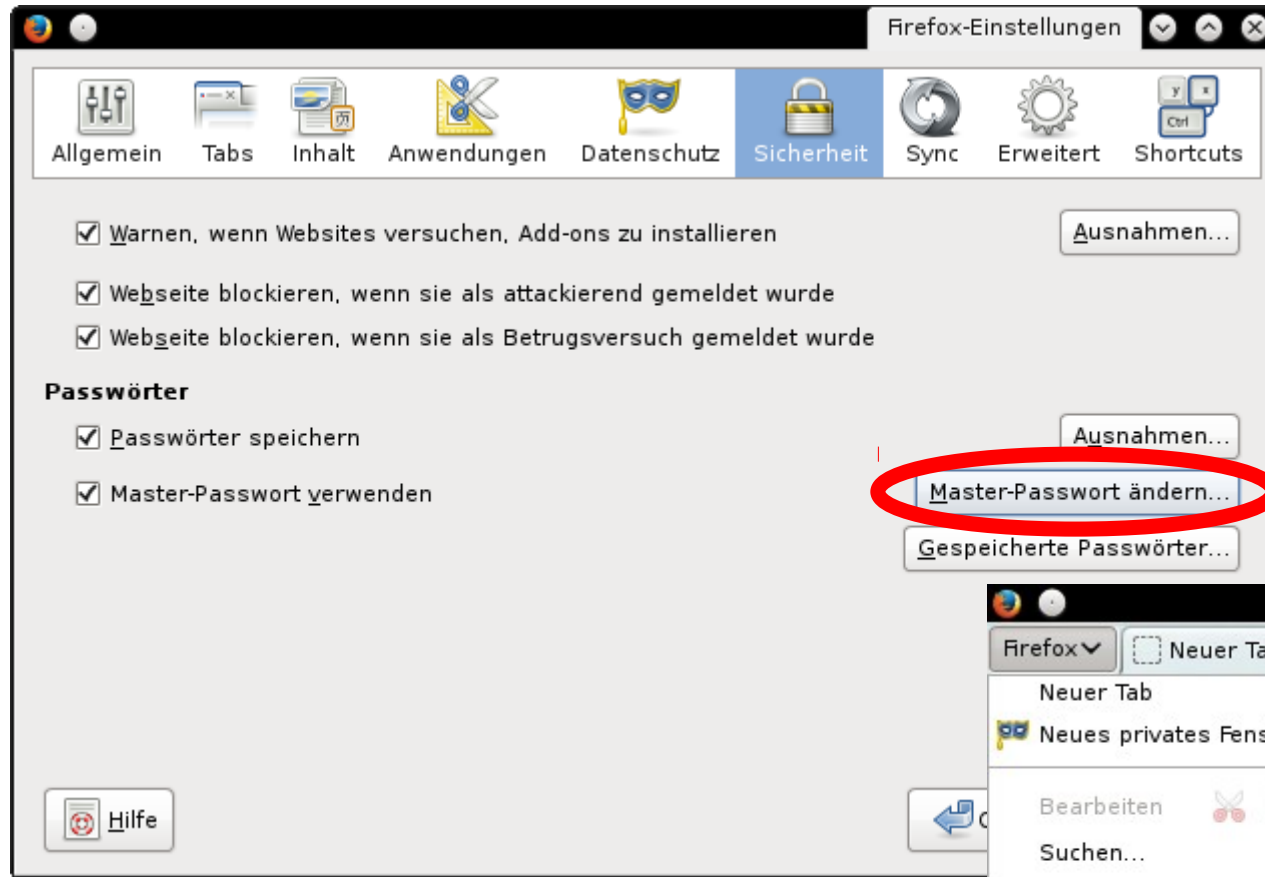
Firefox-Einstellungen

Allgemein Tabs Inhalt Anwendungen Datenschutz Sicherheit Sync Erweitert Shortcuts

Ctrl

Warnen, wenn Websites versuchen, Add-ons zu installieren

Ausnahmen...

Webseite blockieren, wenn sie als attackierend gemeldet wurde

Webseite blockieren, wenn sie als Betrugsversuch gemeldet wurde

Passwörter

Passwörter speichern

Ausnahmen...

Master-Passwort verwenden

Master-Passwort ändern...

Gespeicherte Passwörter...

Firefox

Neuer Ta

Neuer Tab

Neues privates Fens

Bearbeiten

Suchen...

Hilfe

C